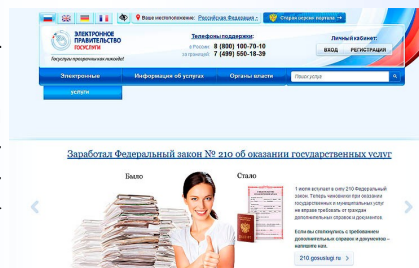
Ваше местоположение: Российская Федерация
Старая версия портала

ЭЛЕКТРОННОЕ ПРАВИТЕЛЬСТВО ГОСУСЛУГИ
Госуслуги просто как никогда!

Телефоны поддержки:
в России: 8 (800) 100-70-10
за границей: 7 (499) 550-18-39

Личный кабинет:
ВХОД
РЕГИСТРАЦИЯ

Электронные услуги
Информация об услугах
Органы власти
Поиск услуги

Заработал Федеральный закон № 210 об оказании государственных услуг

Было
Стало

1 июля вступил в силу 210 Федеральный закон. Теперь чиновники при оказании государственных и муниципальных услуг не вправе требовать от граждан дополнительных справок и документов.

Если вы столкнулись с требованием дополнительных справок и документов – напишите нам.

210.gosuslugi.ru